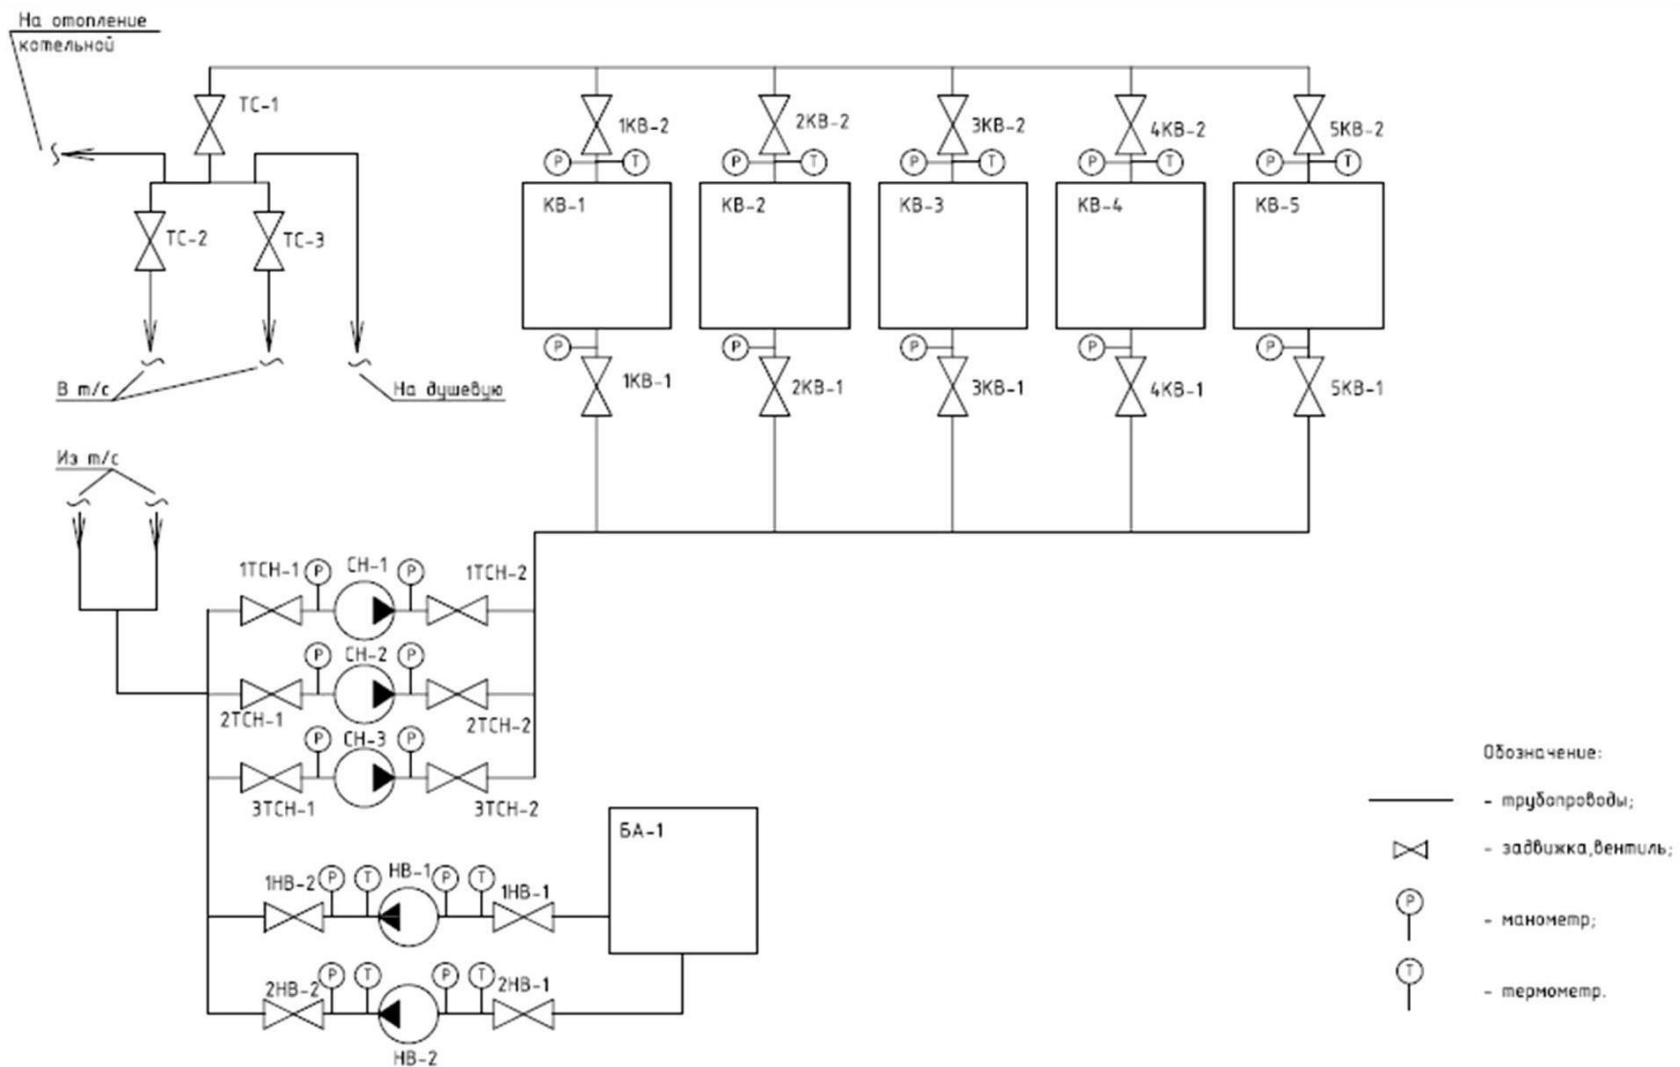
На отопление котельной

ТС-1

ТС-2 ТС-3

В т/с

На душевую

1КВ-2 2КВ-2 3КВ-2 4КВ-2 5КВ-2

P T P T P T P T P T

КВ-1 КВ-2 КВ-3 КВ-4 КВ-5

P P P P P

1КВ-1 2КВ-1 3КВ-1 4КВ-1 5КВ-1

Из т/с

1ТСН-1 P СН-1 P 1ТСН-2

P СН-2 P

2ТСН-1 2ТСН-2

P СН-3 P

3ТСН-1 3ТСН-2

БА-1

1НВ-2 P T НВ-1 P T 1НВ-1

2НВ-2 P T P T 2НВ-1

НВ-2

Обозначение:

- трубопроводы;

- задвижка,вентиль;

P - манометр;

T - термометр.